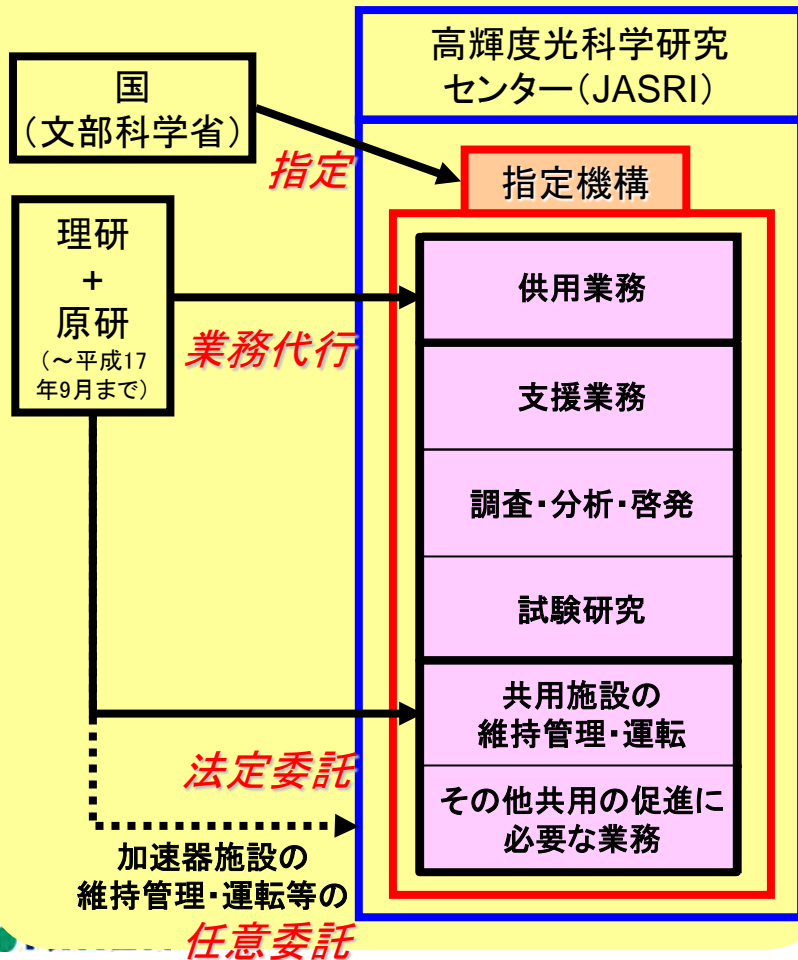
国
（文部科学省）

指定

理研
+
原研
（～平成17年9月まで）

業務代行

法定委託

加速器施設の維持管理・運転等の
任意委託

高輝度光科学研究センター（JASRI）

指定機構

供用業務

支援業務

調査・分析・啓発

試験研究

共用施設の維持管理・運転

その他共用の促進に必要な業務